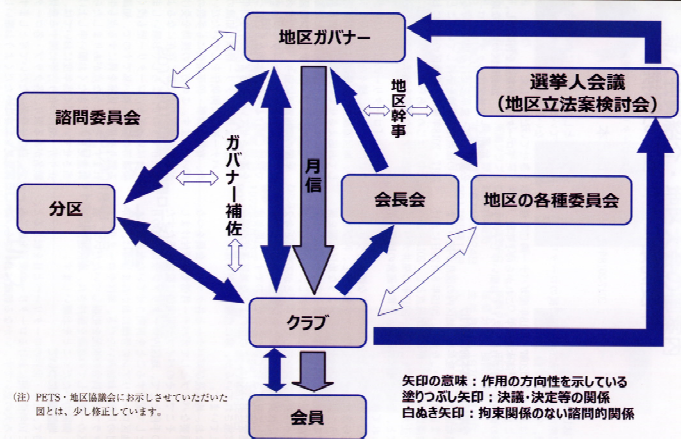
地区ガバナー

選挙人会議
（地区立法案検討会）

諮問委員会

地区幹事

ガバナー補佐

月信

分区

会長会

地区の各種委員会

クラブ

会員

（注）PETS・地区協議会にお示しさせていただいた図とは、少し修正しています。

矢印の意味：作用の方向性を示している
塗りつぶし矢印：決議・決定等の関係
白ぬき矢印：拘束関係のない諮問的関係